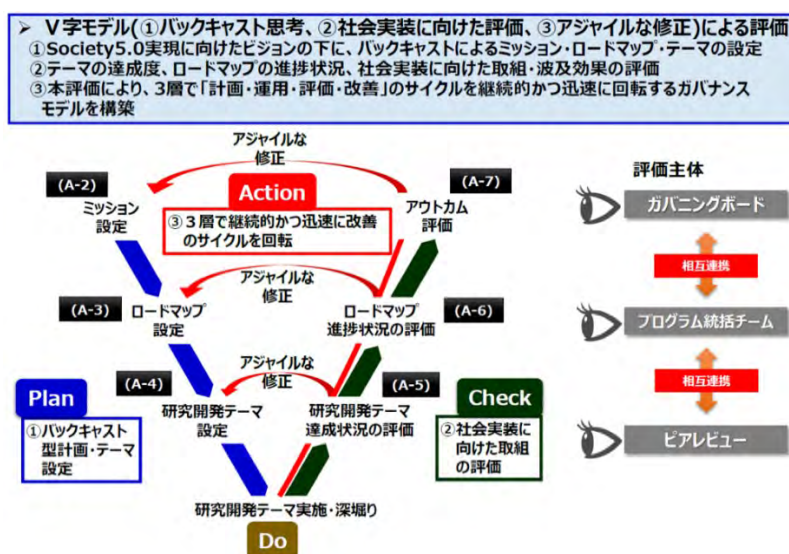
➢ V字モデル(①バックキャスト思考、②社会実装に向けた評価、③アジャイルな修正)による評価
①Society5.0実現に向けたビジョンの下に、バックキャストによるミッション・ロードマップ・テーマの設定
②テーマの達成度、ロードマップの進捗状況、社会実装に向けた取組・波及効果の評価
③本評価により、3層で「計画・運用・評価・改善」のサイクルを継続的かつ迅速に回転するガバナンスモデルを構築

アジャイルな修正

Action

③３層で継続的かつ迅速に改善のサイクルを回転

(A-2)
ミッション設定

(A-7)
アウトカム評価

アジャイルな修正

(A-3)
ロードマップ設定

ロードマップ進捗状況の評価
(A-6)

アジャイルな修正

(A-4)
研究開発テーマ設定

(A-5)
研究開発テーマ達成状況の評価

Plan
①バックキャスト型計画・テーマ設定

Check
②社会実装に向けた取組の評価

研究開発テーマ実施・深堀り

Do

評価主体
ガバニングボード
相互連携
プログラム統括チーム
相互連携
ピアレビュー